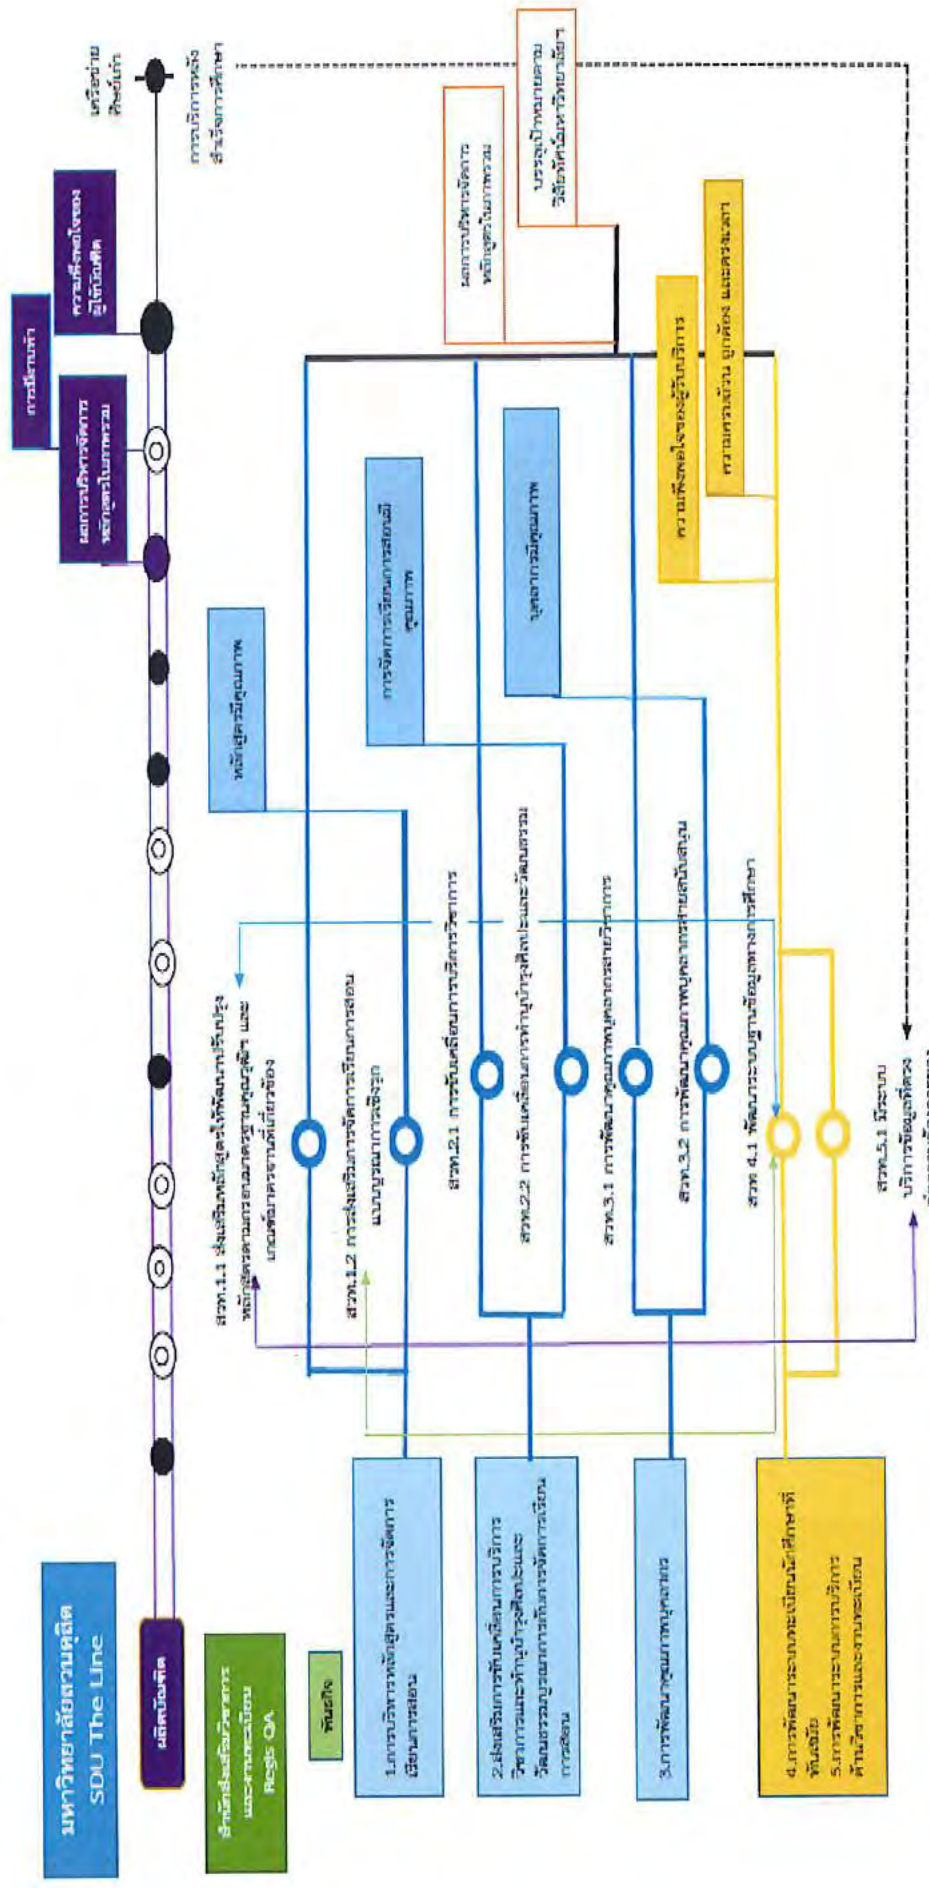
มหาวิทยาลัยสวนดุสิต
SDU The Line

ผลิตบัณฑิต

สำนักส่งเสริมวิชาการและงานทะเบียน Regis QA

พันธกิจ

1.การบริหารหลักสูตรและการจัดการเรียนการสอน

2.ส่งเสริมการขับเคลื่อนการบริการวิชาการและทำนุบำรุงศิลปะและวัฒนธรรมบูรณาการกับการจัดการเรียนการสอน

3.การพัฒนาคุณภาพบุคลากร

4.การพัฒนาระบบทะเบียนนักศึกษาที่ทันสมัย
5.การพัฒนาระบบการบริการด้านวิชาการและงานทะเบียน

สวท.1.1 ส่งเสริมหลักสูตรให้พัฒนาปรับปรุงหลักสูตรตามกรอบมาตรฐานคุณวุฒิฯ และเกณฑ์มาตรฐานที่เกี่ยวข้อง

สวท.1.2 การส่งเสริมการจัดการเรียนการสอนแบบบูรณาการเชิงรุก

สวท.2.1 การขับเคลื่อนการบริการวิชาการ

สวท.2.2 การขับเคลื่อนการทำนุบำรุงศิลปะและวัฒนธรรม

สวท.3.1 การพัฒนาคุณภาพบุคลากรสายวิชาการ

สวท.3.2 การพัฒนาคุณภาพบุคลากรสายสนับสนุน

สวท 4.1 พัฒนาระบบฐานข้อมูลทางการศึกษา

สวท.5.1 มีระบบบริการข้อมูลที่ถูกต้อง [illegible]

หลักสูตรมีคุณภาพ

การจัดการเรียนการสอนมีคุณภาพ

บุคลากรมีคุณภาพ

ความพึงพอใจของผู้รับบริการ

ความครบถ้วน ถูกต้อง และตรงเวลา

ผลการบริหารจัดการหลักสูตรในภาพรวม

บรรลุเป้าหมายตามวิสัยทัศน์มหาวิทยาลัย

ผลการบริหารจัดการหลักสูตรในภาพรวม

การมีงานทำ

ความพึงพอใจของผู้ใช้บัณฑิต

เครือข่ายศิษย์เก่า

การบริการหลังสำเร็จการศึกษา